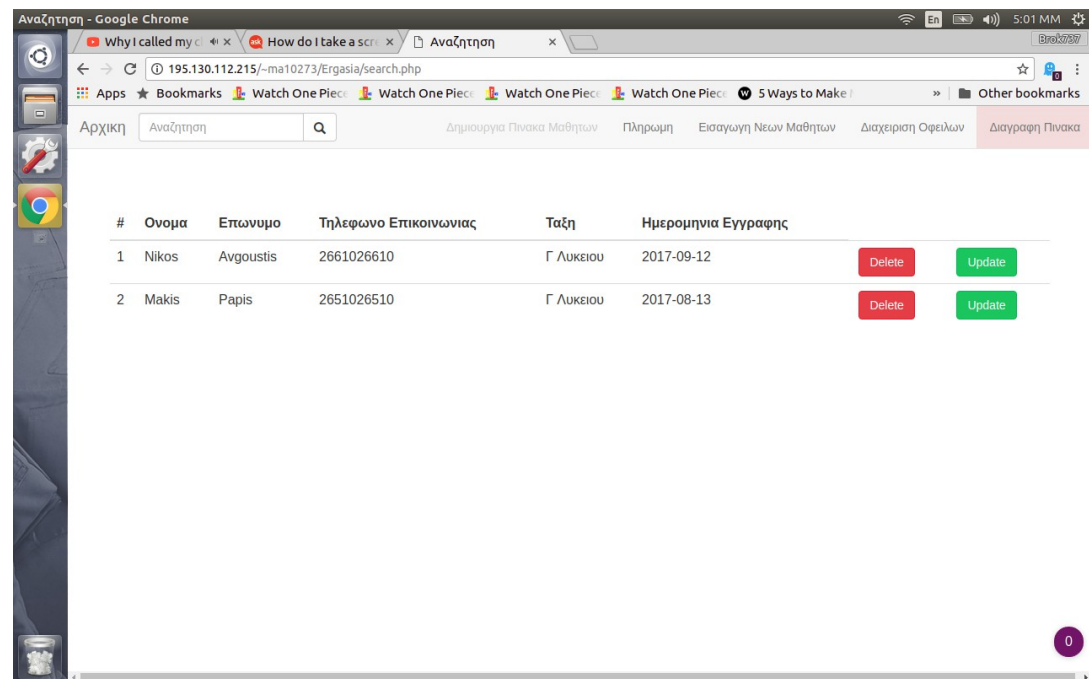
Αναζητηση - Google Chrome

En 5:01 MM

Why I called my cl × How do I take a scre × Αναζητηση ×

Brok737

195.130.112.215/~ma10273/Ergasia/search.php

Apps Bookmarks Watch One Piece Watch One Piece Watch One Piece Watch One Piece 5 Ways to Make » Other bookmarks

Αρχικη Αναζητηση Δημιουργια Πινακα Μαθητων Πληρωμη Εισαγωγη Νεων Μαθητων Διαχειριση Οφειλων Διαγραφη Πινακα

| # | Ονομα | Επωνυμο | Τηλεφωνο Επικοινωνιας | Ταξη | Ημερομηνια Εγγραφης | | |
|---|---|---|---|---|---|---|---|
| 1 | Nikos | Avgoustis | 2661026610 | Γ Λυκειου | 2017-09-12 | Delete | Update |
| 2 | Makis | Papis | 2651026510 | Γ Λυκειου | 2017-08-13 | Delete | Update |

0